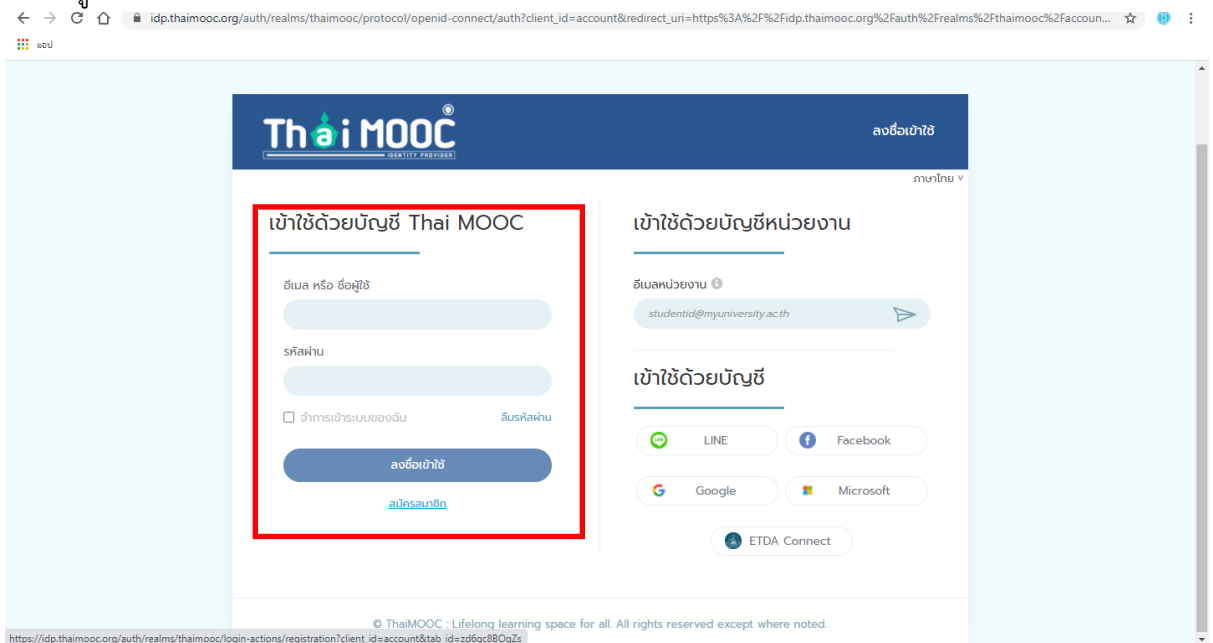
idp.thaimooc.org/auth/realms/thaimooc/protocol/openid-connect/auth?client_id=account&redirect_uri=https%3A%2F%2Fidp.thaimooc.org%2Fauth%2Frealms%2Fthaimooc%2Faccoun...

แอป

Thai MOOC
IDENTITY PROVIDER

ลงชื่อเข้าใช้

ภาษาไทย

เข้าใช้ด้วยบัญชี Thai MOOC

อีเมล หรือ ชื่อผู้ใช้

รหัสผ่าน

จำการเข้าระบบของฉัน

ลืมรหัสผ่าน

ลงชื่อเข้าใช้

สมัครสมาชิก

เข้าใช้ด้วยบัญชีหน่วยงาน

อีเมลหน่วยงาน

studentid@myuniversity.ac.th

เข้าใช้ด้วยบัญชี

LINE

Facebook

Google

Microsoft

ETDA Connect

© ThaiMOOC : Lifelong learning space for all. All rights reserved except where noted.

https://idp.thaimooc.org/auth/realms/thaimooc/login-actions/registration?client_id=account&tab_id=zd6qc8BOqZs